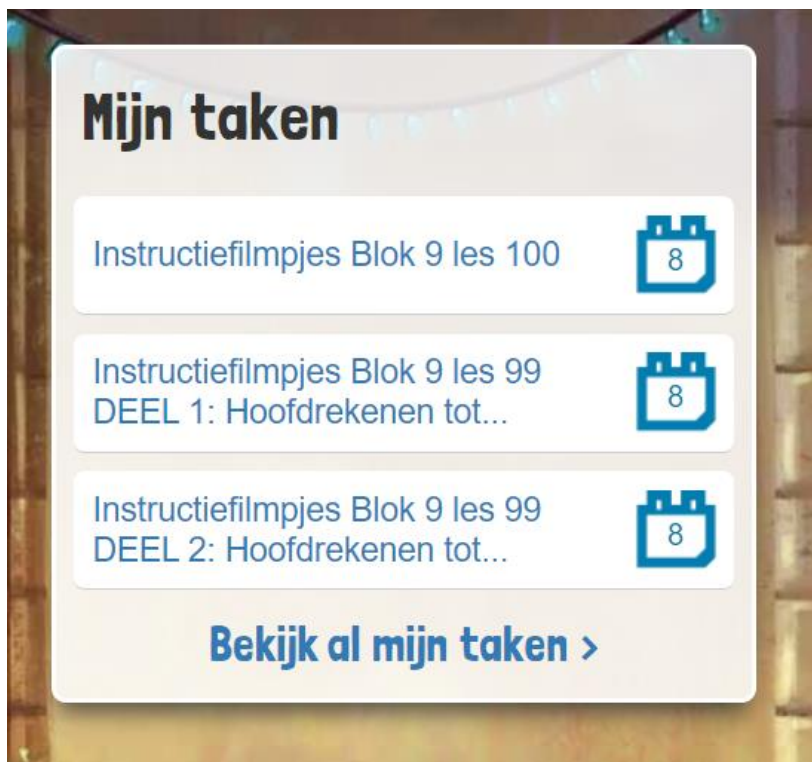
Mijn taken

Instructiefilmpjes Blok 9 les 100

8

Instructiefilmpjes Blok 9 les 99 DEEL 1: Hoofdrekenen tot...

8

Instructiefilmpjes Blok 9 les 99 DEEL 2: Hoofdrekenen tot...

8

Bekijk al mijn taken >